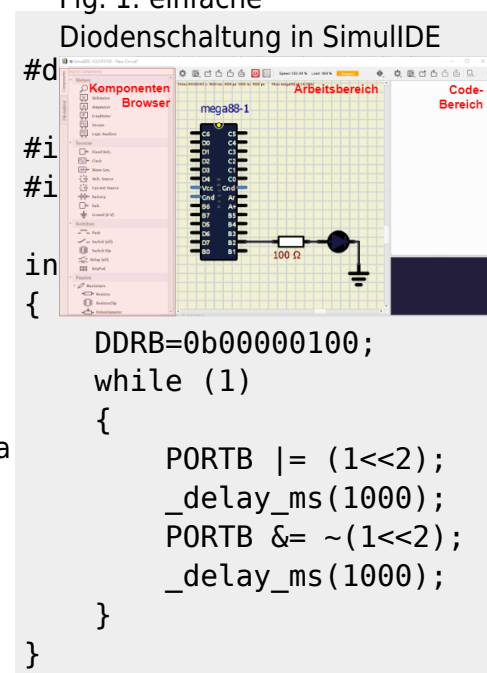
Fig. 1: einfache Diodenschaltung in SimulIDE

#d

#i
#i

in
{
DDRB=0b00000100;
while (1)
{
PORTB |= (1<<2);
_delay_ms(1000);
PORTB &= ~(1<<2);
_delay_ms(1000);
}
}

a

Komponenten Browser
Arbeitsbereich
Code-Bereich
mega88-1
C6 C5 D0 C4 D1 C3 D2 C2 D3 C1 D4 C0 Vcc Gnd Gnd Ar B6 A+ B7 B5 D5 B4 D6 B3 D7 B2 B0 B1
100 Ω